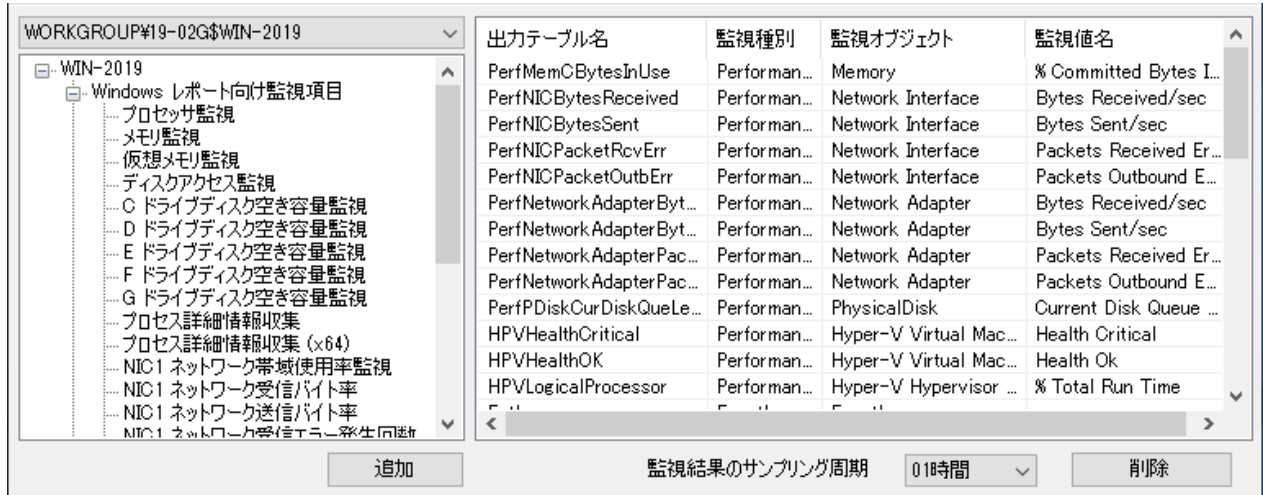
WORKGROUP¥19-02G$WIN-2019

WIN-2019
Windows レポート向け監視項目
プロセッサ監視
メモリ監視
仮想メモリ監視
ディスクアクセス監視
C ドライブディスク空き容量監視
D ドライブディスク空き容量監視
E ドライブディスク空き容量監視
F ドライブディスク空き容量監視
G ドライブディスク空き容量監視
プロセス詳細情報収集
プロセス詳細情報収集 (x64)
NIC1 ネットワーク帯域使用率監視
NIC1 ネットワーク受信バイト率
NIC1 ネットワーク送信バイト率
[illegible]

| 出力テーブル名 | 監視種別 | 監視オブジェクト | 監視値名 |
|---|---|---|---|
| PerfMemCBytesInUse | Performan... | Memory | % Committed Bytes I... |
| PerfNICBytesReceived | Performan... | Network Interface | Bytes Received/sec |
| PerfNICBytesSent | Performan... | Network Interface | Bytes Sent/sec |
| PerfNICPacketRcvErr | Performan... | Network Interface | Packets Received Er... |
| PerfNICPacketOutbErr | Performan... | Network Interface | Packets Outbound E... |
| PerfNetworkAdapterByt... | Performan... | Network Adapter | Bytes Received/sec |
| PerfNetworkAdapterByt... | Performan... | Network Adapter | Bytes Sent/sec |
| PerfNetworkAdapterPac... | Performan... | Network Adapter | Packets Received Er... |
| PerfNetworkAdapterPac... | Performan... | Network Adapter | Packets Outbound E... |
| PerfPDiskCurDiskQueLe... | Performan... | PhysicalDisk | Current Disk Queue ... |
| HPVHealthCritical | Performan... | Hyper-V Virtual Mac... | Health Critical |
| HPVHealthOK | Performan... | Hyper-V Virtual Mac... | Health Ok |
| HPVLogicalProcessor | Performan... | Hyper-V Hypervisor ... | % Total Run Time |

追加

監視結果のサンプリング周期 01時間

削除